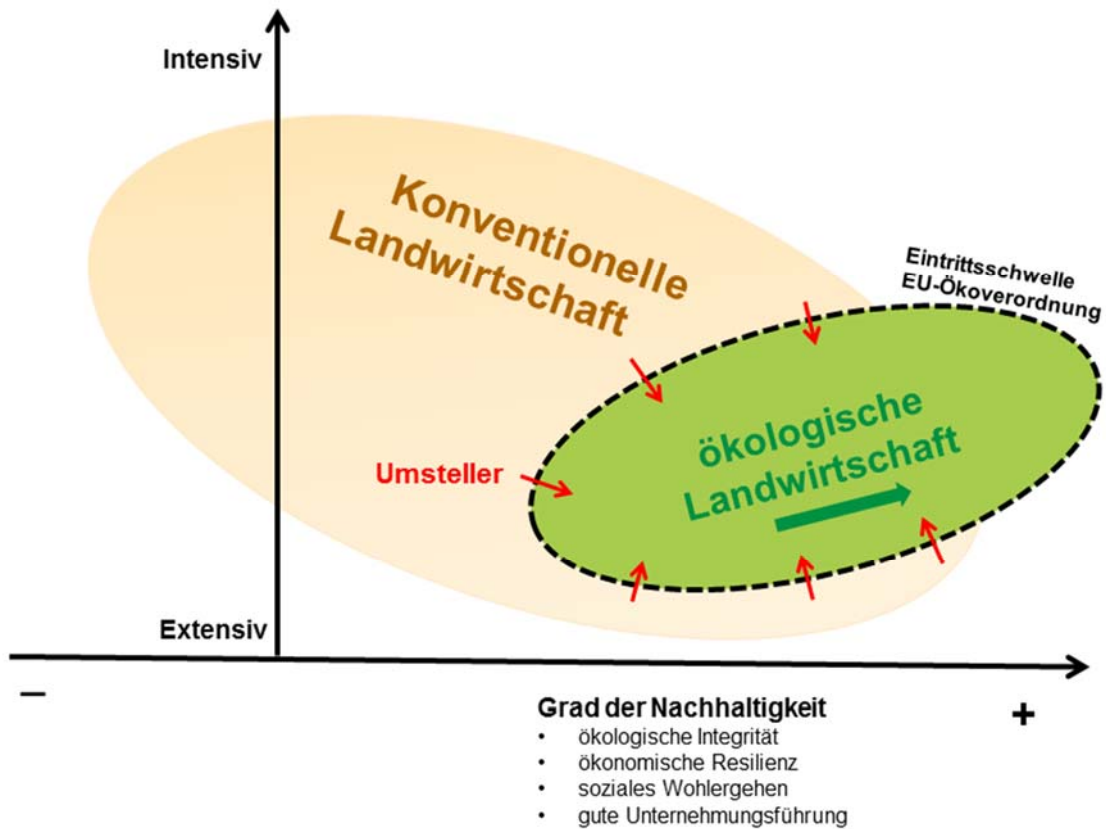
Intensiv

Konventionelle Landwirtschaft

Eintrittsschwelle EU-Ökoverordnung

Umsteller

ökologische Landwirtschaft

Extensiv

–

+

Grad der Nachhaltigkeit
• ökologische Integrität
• ökonomische Resilienz
• soziales Wohlergehen
• gute Unternehmungsführung